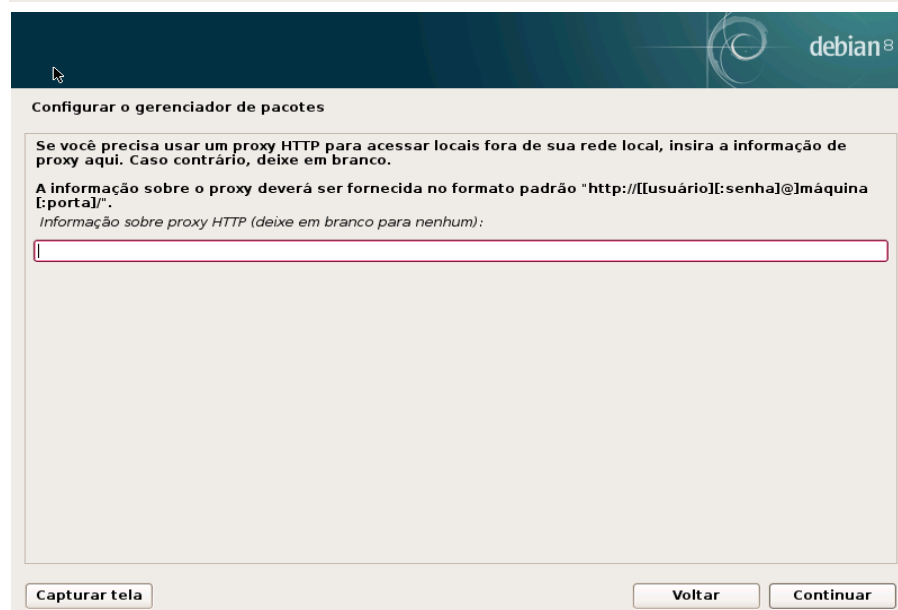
debian8

Configurar o gerenciador de pacotes

Se você precisa usar um proxy HTTP para acessar locais fora de sua rede local, insira a informação de proxy aqui. Caso contrário, deixe em branco.

A informação sobre o proxy deverá ser fornecida no formato padrão "http://[[usuário][:senha]@]máquina[:porta]/".

Informação sobre proxy HTTP (deixe em branco para nenhum):

Capturar tela

Voltar

Continuar